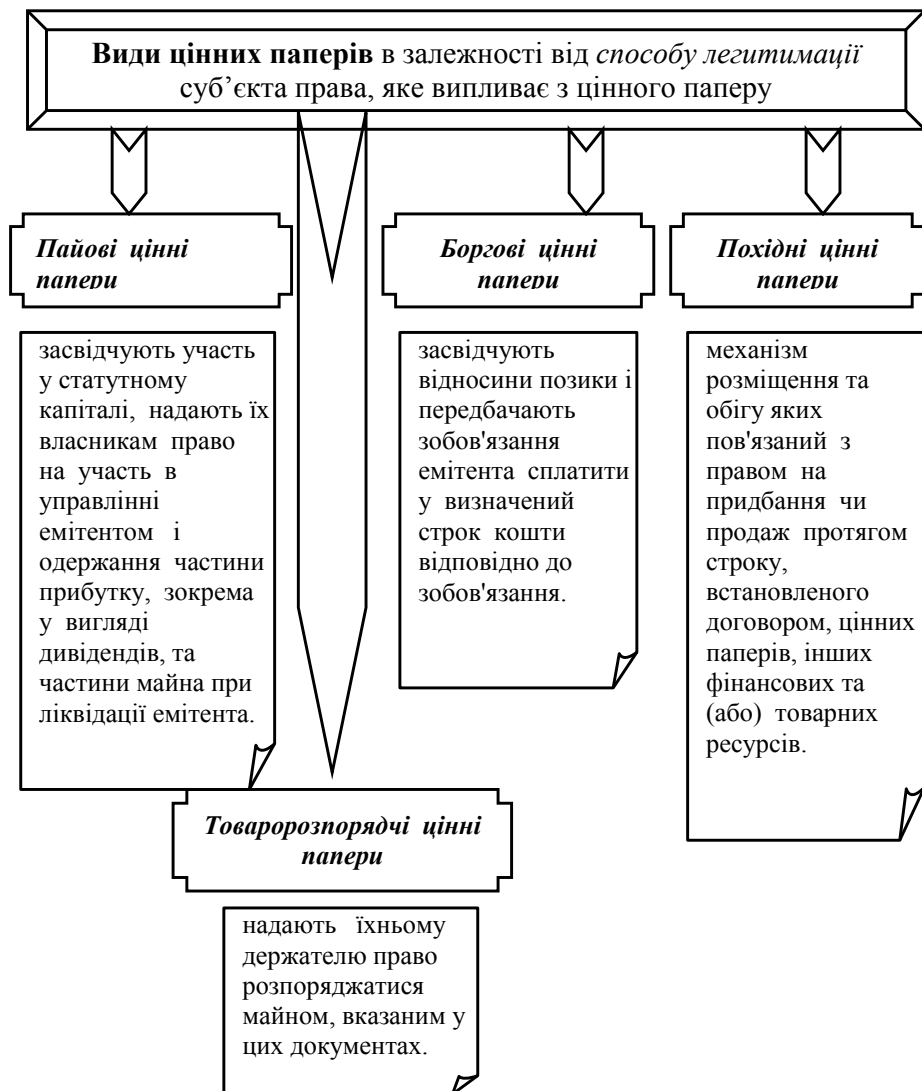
**Види цінних паперів** в залежності від *способу легитимації* суб'єкта права, яке випливає з цінного паперу

***Пайові цінні папери***

засвідчують участь у статутному капіталі, надають їх власникам право на участь в управлінні емітентом і одержання частини прибутку, зокрема у вигляді дивідендів, та частини майна при ліквідації емітента.

***Боргові цінні папери***

засвідчують відносини позики і передбачають зобов'язання емітента сплатити у визначений строк кошти відповідно до зобов'язання.

***Похідні цінні папери***

механізм розміщення та обігу яких пов'язаний з правом на придбання чи продаж протягом строку, встановленого договором, цінних паперів, інших фінансових та (або) товарних ресурсів.

***Товаророзпорядчі цінні папери***

надають їхньому держателю право розпоряджатися майном, вказаним у цих документах.